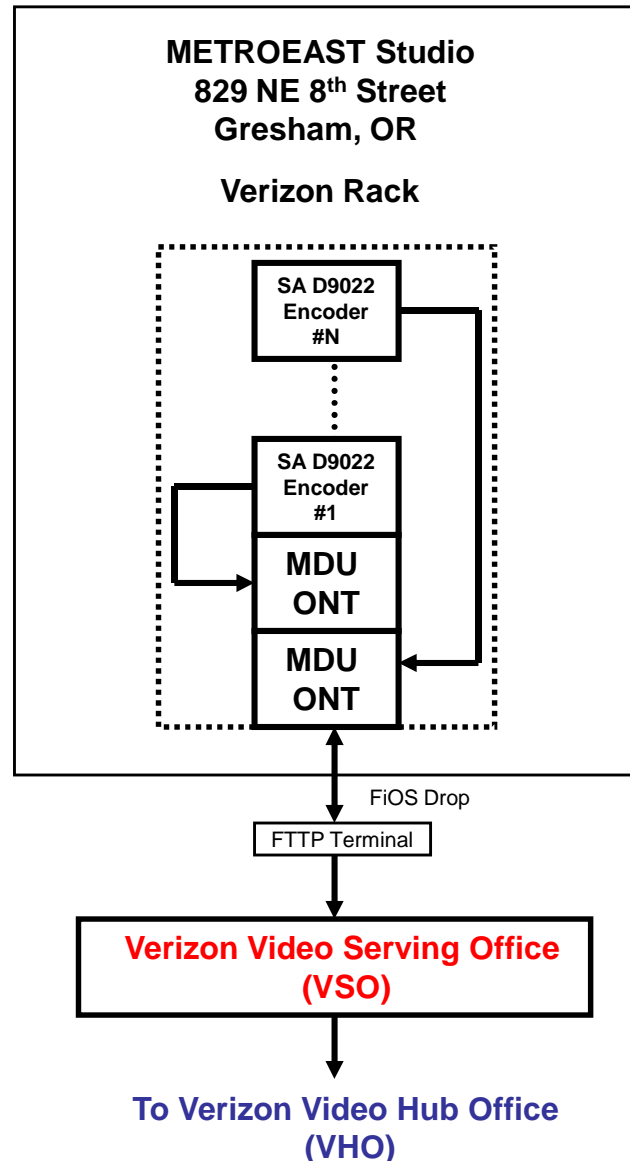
METROEAST Studio
829 NE 8$^{th}$ Street
Gresham, OR

Verizon Rack

SA D9022
Encoder
#N

SA D9022
Encoder
#1

MDU
ONT

MDU
ONT

FiOS Drop

FTTP Terminal

Verizon Video Serving Office
(VSO)

To Verizon Video Hub Office
(VHO)